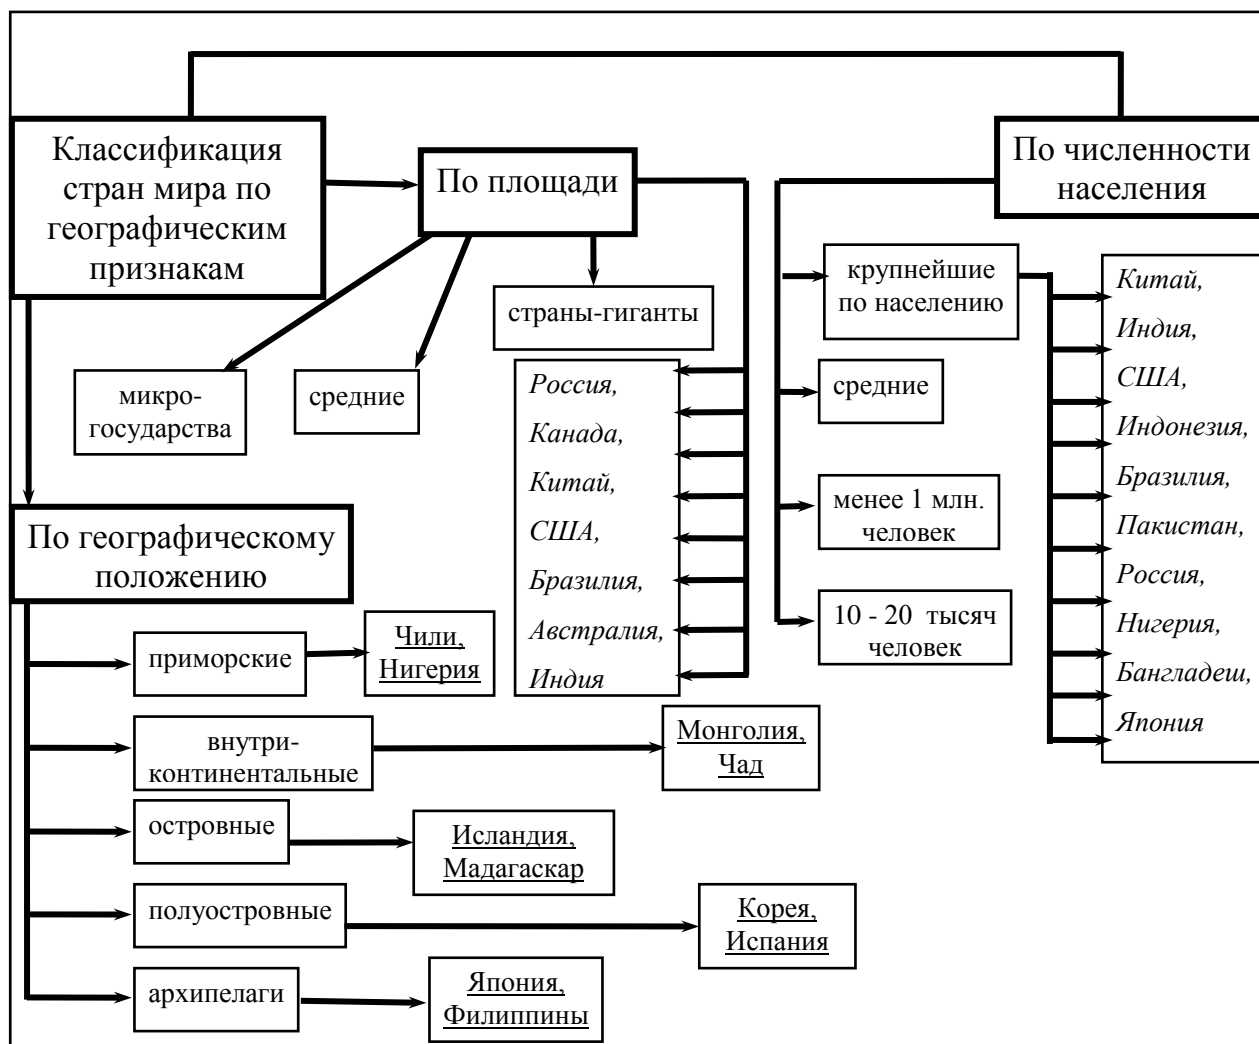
Классификация стран мира по географическим признакам

По площади

По численности населения

страны-гиганты

микрогосударства

средние

Россия,
Канада,
Китай,
США,
Бразилия,
Австралия,
Индия

крупнейшие по населению

средние

менее 1 млн. человек

10 - 20 тысяч человек

Китай,
Индия,
США,
Индонезия,
Бразилия,
Пакистан,
Россия,
Нигерия,
Бангладеш,
Япония

По географическому положению

приморские — Чили, Нигерия

внутриконтинентальные — Монголия, Чад

островные — Исландия, Мадагаскар

полуостровные — Корея, Испания

архипелаги — Япония, Филиппины